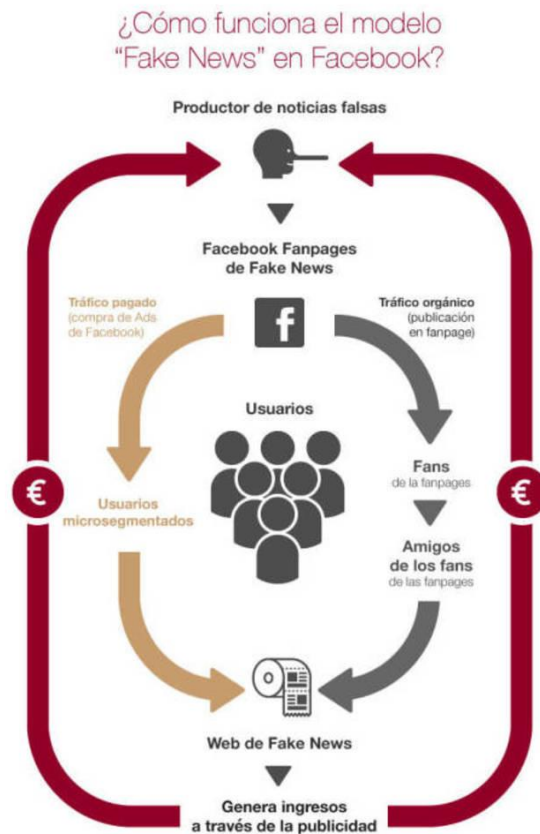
¿Cómo funciona el modelo "Fake News" en Facebook?

Productor de noticias falsas

Facebook Fanpages de Fake News

Tráfico pagado (compra de Ads de Facebook)

f

Tráfico orgánico (publicación en fanpage)

Usuarios

€

Usuarios microsegmentados

Fans de la fanpages

€

Amigos de los fans de las fanpages

Web de Fake News

Genera ingresos a través de la publicidad